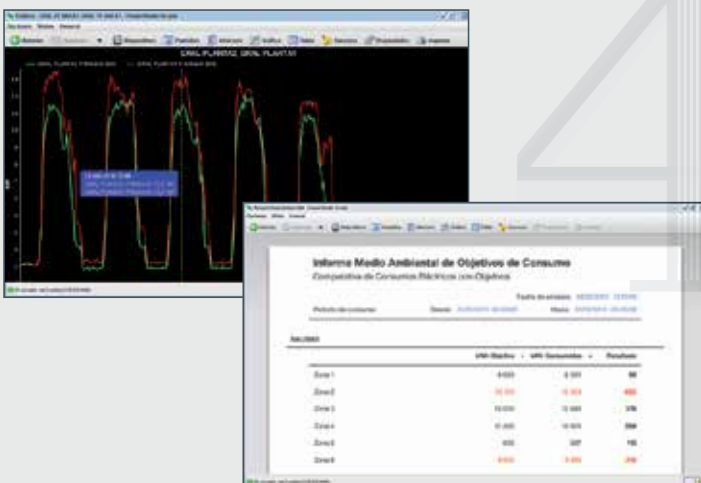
GRAL PLANTA2, GRAL PLANTA1

Informe Medio Ambiental de Objetivos de Consumo

Comparativa de Consumos Eléctricos con Objetivos

Fecha de emisión: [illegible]

Periodo de consumo: Desde: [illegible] Hasta: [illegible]

| | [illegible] Objetivo | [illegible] Consumidos | Resultado |
|---|---|---|---|
| Zona 1 | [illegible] | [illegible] | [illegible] |
| Zona 2 | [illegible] | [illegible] | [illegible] |
| Zona 3 | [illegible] | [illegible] | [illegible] |
| Zona 4 | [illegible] | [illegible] | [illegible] |
| Zona 5 | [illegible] | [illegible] | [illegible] |
| Zona 6 | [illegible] | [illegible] | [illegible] |